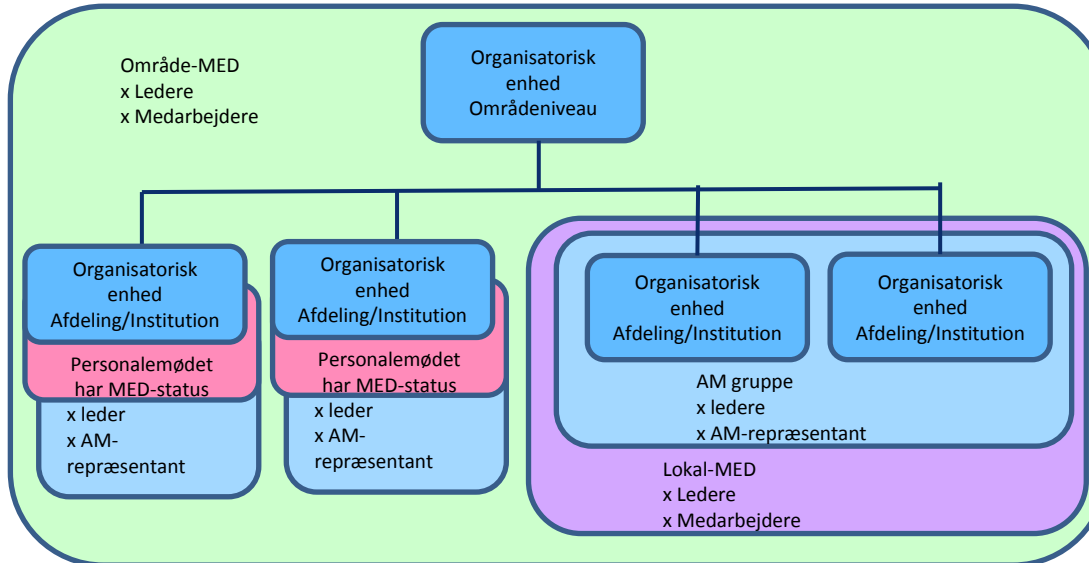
Område-MED
x Ledere
x Medarbejdere

Organisatorisk enhed Områdeniveau

Organisatorisk enhed Afdeling/Institution

Personalemødet har MED-status

x leder
x AM-repræsentant

Organisatorisk enhed Afdeling/Institution

Personalemødet har MED-status

x leder
x AM-repræsentant

Organisatorisk enhed Afdeling/Institution

Organisatorisk enhed Afdeling/Institution

AM gruppe
x ledere
x AM-repræsentant

Lokal-MED
x Ledere
x Medarbejdere